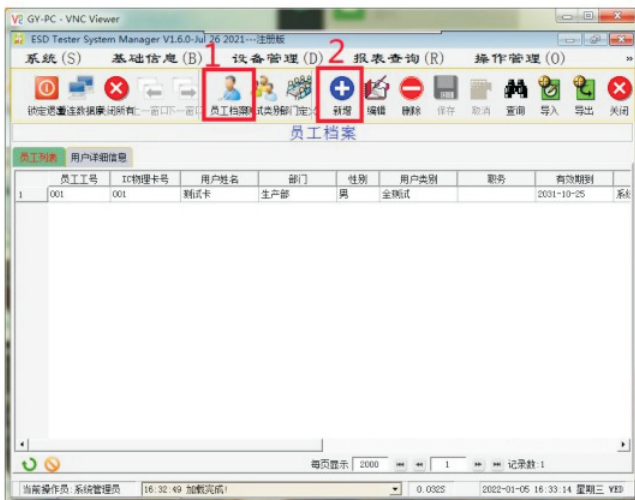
GY-PC - VNC Viewer

ESD Tester System Manager V1.6.0-Jul 26 2021---注册版

系统(S) 基础信息(B) 设备管理(D) 报表查询(R) 操作管理(O)

1 2

锁定 退出 通讯 数据库 关闭所有 上一窗口 下一窗口 员工档案 测试类别 部门定义 新增 编辑 删除 保存 取消 查询 导入 导出 关闭

员工档案

员工列表 用户详细信息

| | 员工工号 | IC物理卡号 | 用户姓名 | 部门 | 性别 | 用户类别 | 职务 | 有效期到 | |
|---|---|---|---|---|---|---|---|---|---|
| 1 | 001 | 001 | 测试卡 | 生产部 | 男 | 全测试 | | 2031-10-25 | 系 |

每页显示 2000 1 记录数:1

当前操作员:系统管理员 16:32:49 加载完成! 0.032S 2022-01-05 16:33:14 星期三 YED